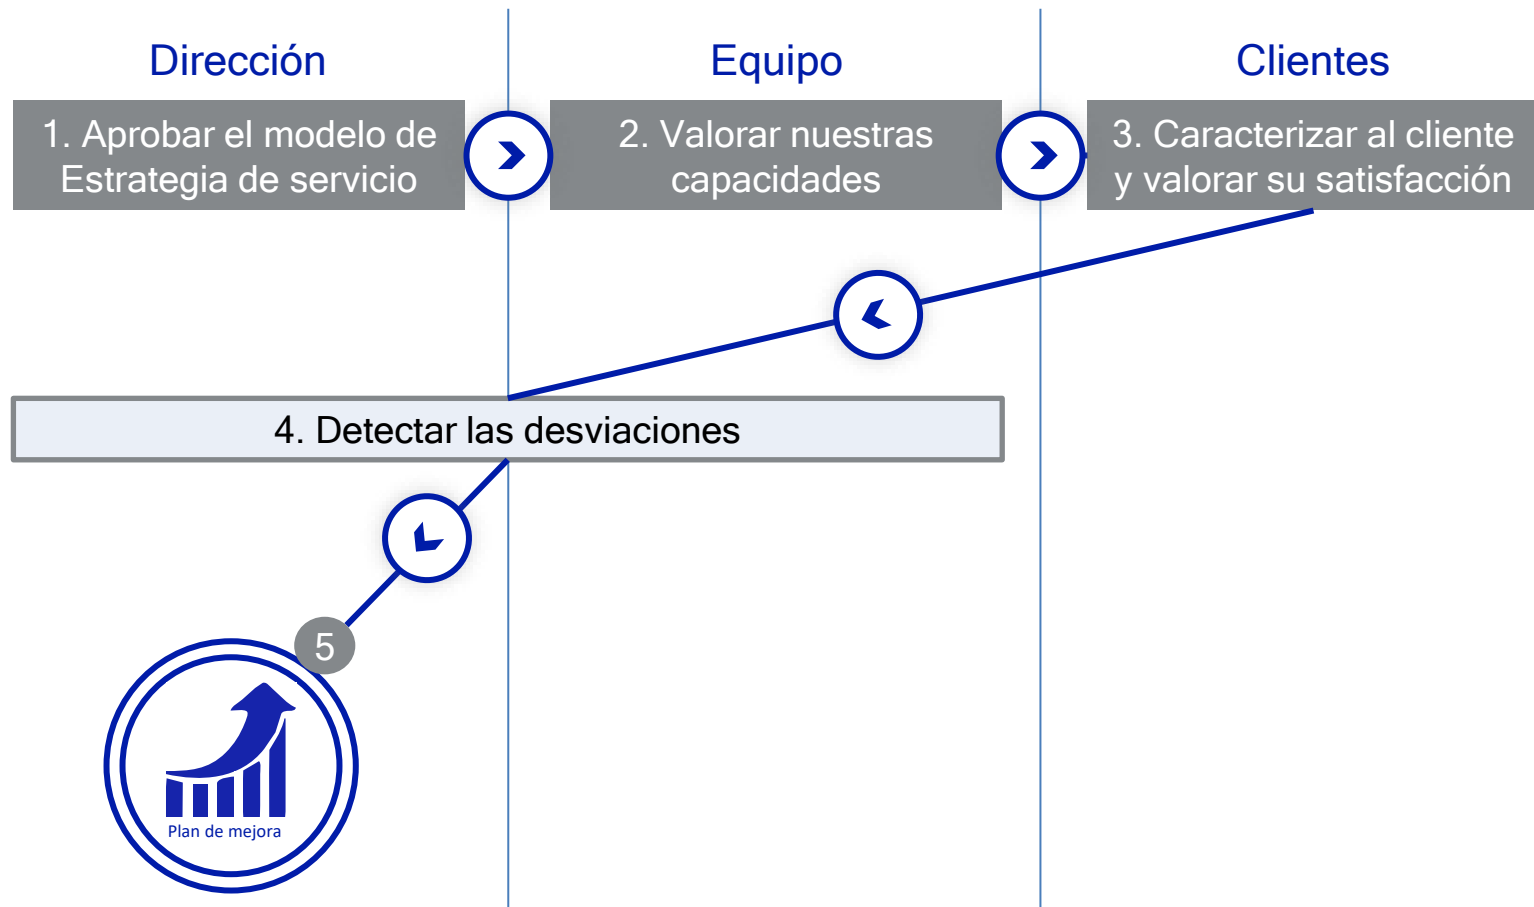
Dirección

Equipo

Clientes

1. Aprobar el modelo de Estrategia de servicio

2. Valorar nuestras capacidades

3. Caracterizar al cliente y valorar su satisfacción

4. Detectar las desviaciones

5

Plan de mejora